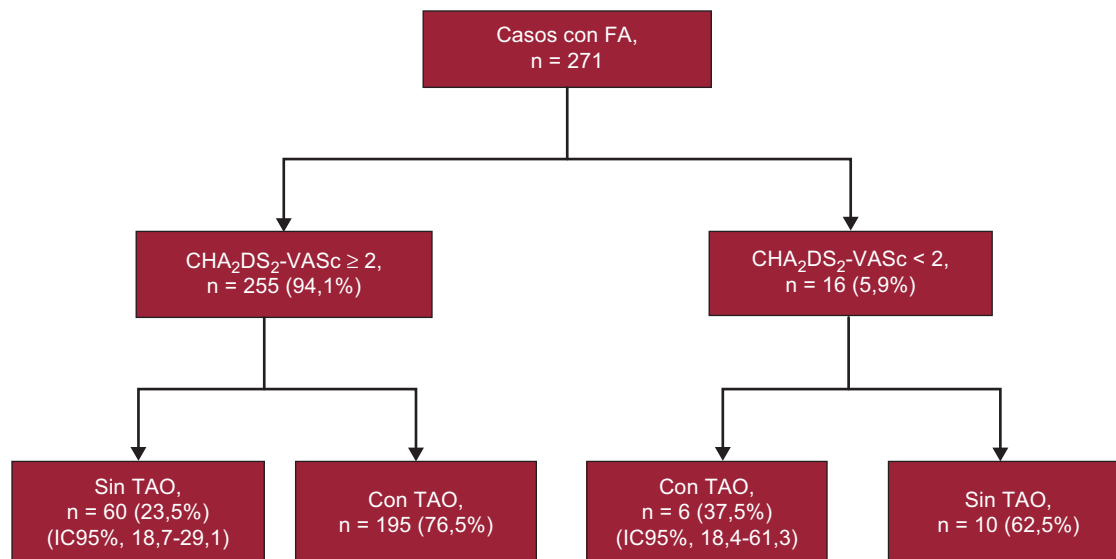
Casos con FA,
n = 271

$CHA_2DS_2$-VASc ≥ 2,
n = 255 (94,1%)

$CHA_2DS_2$-VASc < 2,
n = 16 (5,9%)

Sin TAO,
n = 60 (23,5%)
(IC95%, 18,7-29,1)

Con TAO,
n = 195 (76,5%)

Con TAO,
n = 6 (37,5%)
(IC95%, 18,4-61,3)

Sin TAO,
n = 10 (62,5%)